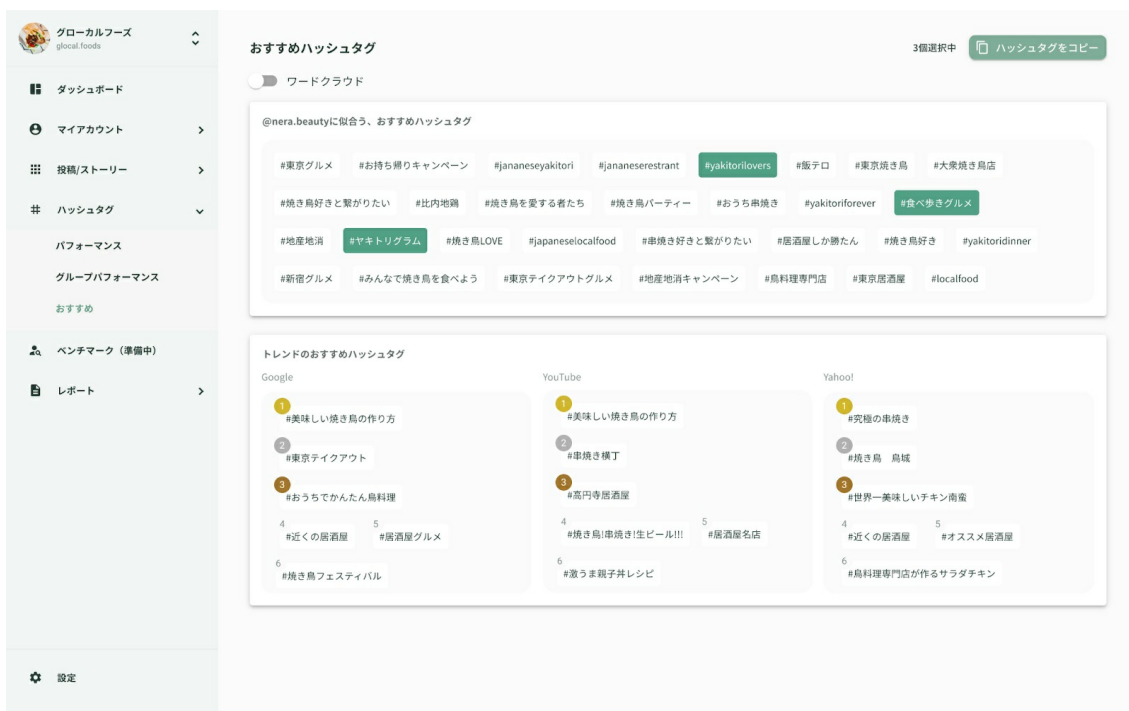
グローカルフーズ
glocal.foods

ダッシュボード
マイアカウント
投稿/ストーリー
ハッシュタグ
パフォーマンス
グループパフォーマンス
おすすめ
ベンチマーク（準備中）
レポート

設定

おすすめハッシュタグ
3個選択中 ハッシュタグをコピー
ワードクラウド

@nera.beautyに似合う、おすすめハッシュタグ

#東京グルメ #お持ち帰りキャンペーン #jananeseyakitori #jananeserestrant #yakitorilovers #飯テロ #東京焼き鳥 #大衆焼き鳥店
#焼き鳥好きと繋がりたい #比内地鶏 #焼き鳥を愛する者たち #焼き鳥パーティー #おうち串焼き #yakitoriforever #食べ歩きグルメ
#地産地消 #ヤキトリグラム #焼き鳥LOVE #japaneselocalfood #串焼き好きと繋がりたい #居酒屋しか勝たん #焼き鳥好き #yakitoridinner
#新宿グルメ #みんなで焼き鳥を食べよう #東京テイクアウトグルメ #地産地消キャンペーン #鳥料理専門店 #東京居酒屋 #localfood

トレンドのおすすめハッシュタグ

Google
1 #美味しい焼き鳥の作り方
2 #東京テイクアウト
3 #おうちでかんたん鳥料理
4 #近くの居酒屋
5 #居酒屋グルメ
6 #焼き鳥フェスティバル

YouTube
1 #美味しい焼き鳥の作り方
2 #串焼き横丁
3 #高円寺居酒屋
4 #焼き鳥!串焼き!生ビール!!!
5 #居酒屋名店
6 #激うま親子丼レシピ

Yahoo!
1 #究極の串焼き
2 #焼き鳥　鳥城
3 #世界一美味しいチキン南蛮
4 #近くの居酒屋
5 #オススメ居酒屋
6 #鳥料理専門店が作るサラダチキン